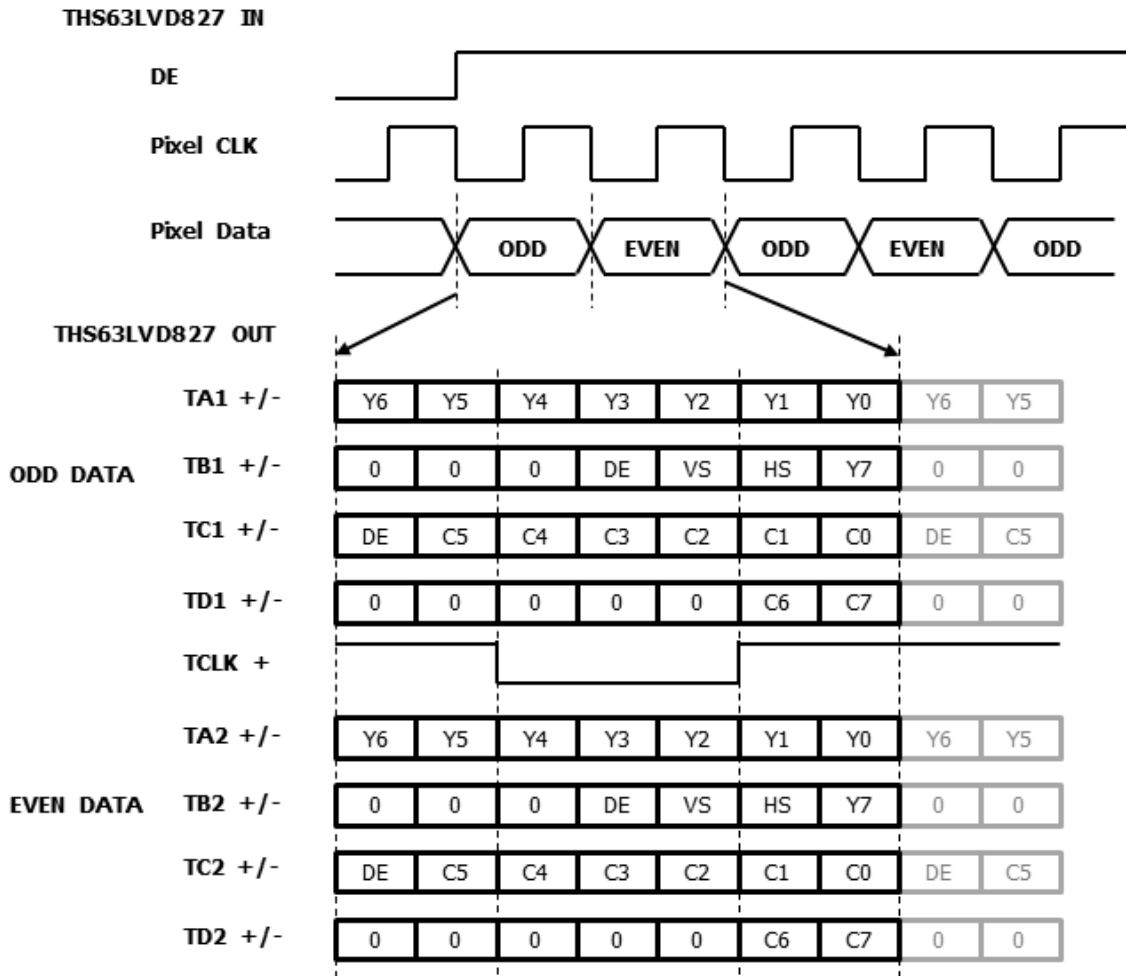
THS63LVD827 IN

DE

Pixel CLK

Pixel Data

ODD EVEN ODD EVEN ODD

THS63LVD827 OUT

ODD DATA

| | | | | | | | | | |
|---|---|---|---|---|---|---|---|---|---|
| TA1 +/- | Y6 | Y5 | Y4 | Y3 | Y2 | Y1 | Y0 | Y6 | Y5 |
| TB1 +/- | 0 | 0 | 0 | DE | VS | HS | Y7 | 0 | 0 |
| TC1 +/- | DE | C5 | C4 | C3 | C2 | C1 | C0 | DE | C5 |
| TD1 +/- | 0 | 0 | 0 | 0 | 0 | C6 | C7 | 0 | 0 |

TCLK +

EVEN DATA

| | | | | | | | | | |
|---|---|---|---|---|---|---|---|---|---|
| TA2 +/- | Y6 | Y5 | Y4 | Y3 | Y2 | Y1 | Y0 | Y6 | Y5 |
| TB2 +/- | 0 | 0 | 0 | DE | VS | HS | Y7 | 0 | 0 |
| TC2 +/- | DE | C5 | C4 | C3 | C2 | C1 | C0 | DE | C5 |
| TD2 +/- | 0 | 0 | 0 | 0 | 0 | C6 | C7 | 0 | 0 |